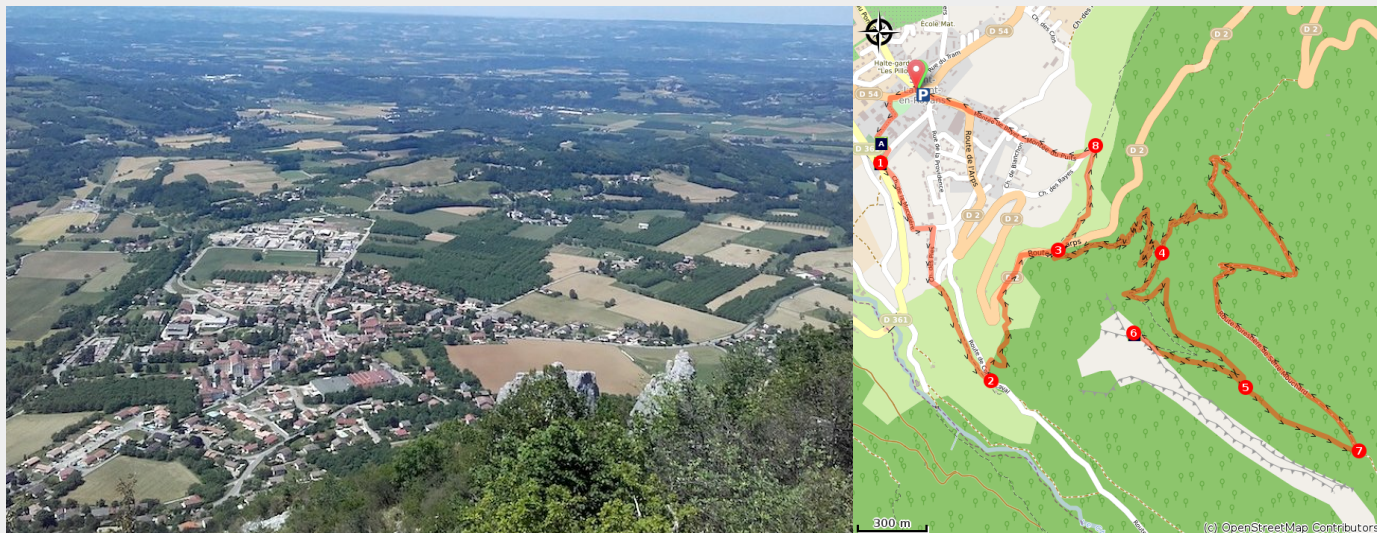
École Mat
D 54
Halte-garderie "Les Pilloux"
P
A
1
D 54
D 361
Route de l'Arps
Rue de la Providence
Ch. de Blanchet
Ch. des Rayes
8
D 2
D 2
D 2
D 2
D 2
3
4
6
5
7
2
D 361
Route de la Gorge
300 m
(c) OpenStreetMap Contributors